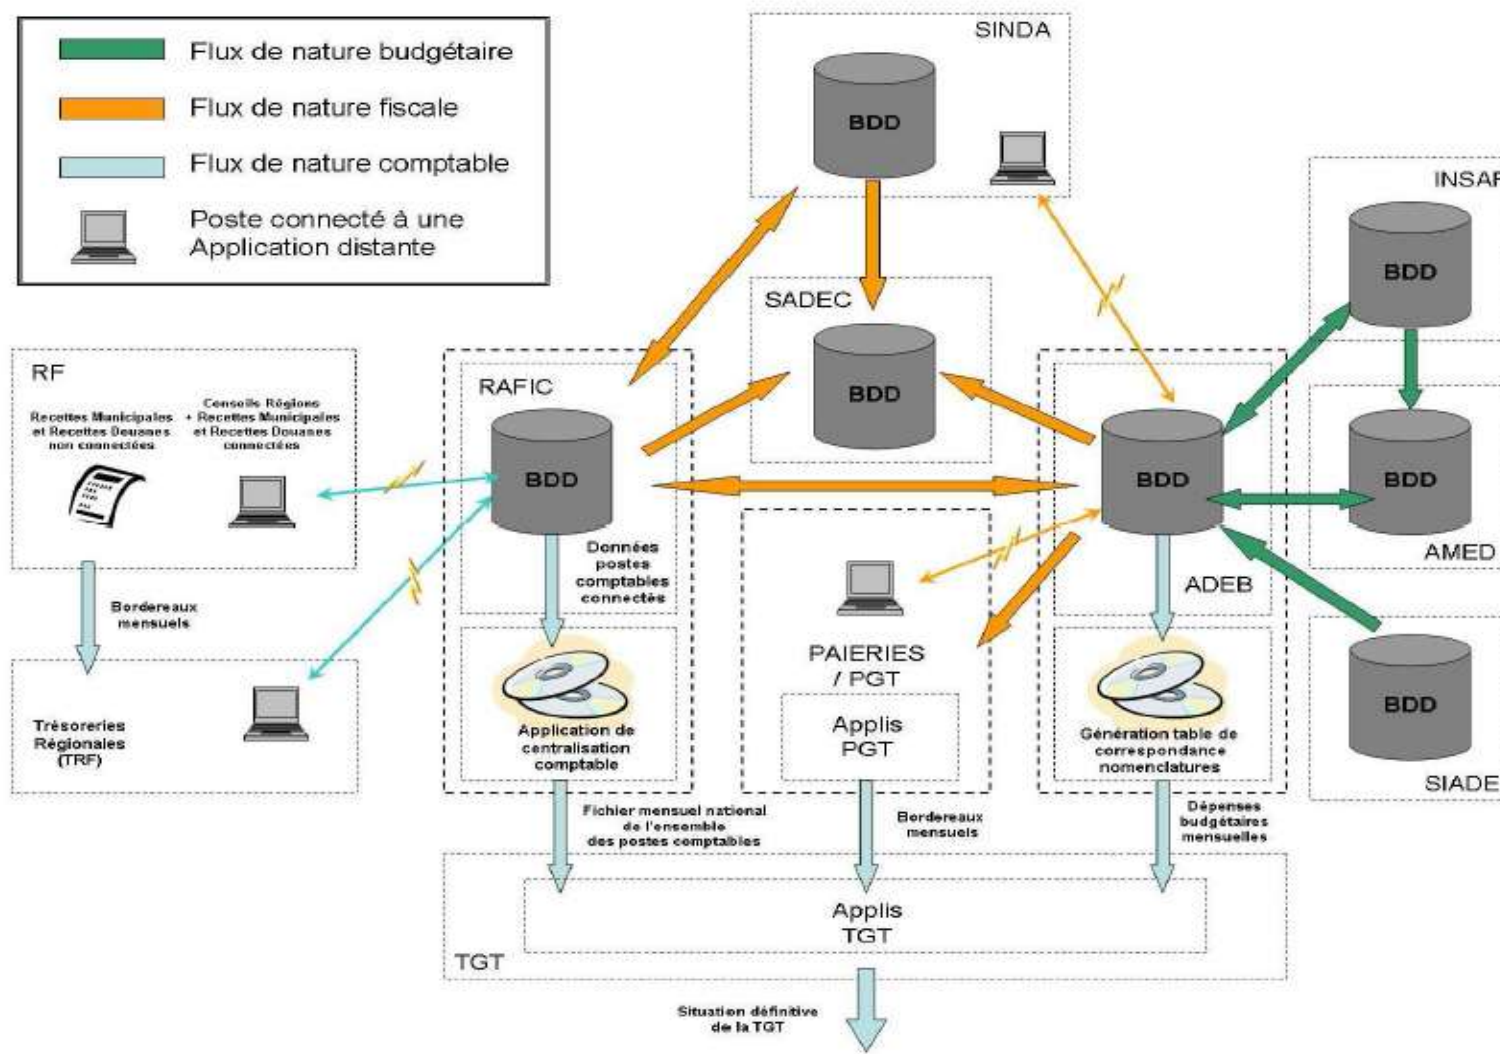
Flux de nature budgétaire

Flux de nature fiscale

Flux de nature comptable

Poste connecté à une Application distante

SINDA

BDD

INSA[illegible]

BDD

SADEC

BDD

RF

Recettes Municipales et Recettes Douanes non connectées

Conseils Régions + Recettes Municipales et Recettes Douanes connectées

RAFIC

BDD

Données postes comptables connectés

BDD

BDD

AMED

ADEB

Bordereaux mensuels

Trésoreries Régionales (TRF)

Application de centralisation comptable

PAIERIES / PGT

Applis PGT

Génération table de correspondance nomenclatures

BDD

SIADE

Fichier mensuel national de l'ensemble des postes comptables

Bordereaux mensuels

Dépenses budgétaires mensuelles

Applis TGT

TGT

Situation définitive de la TGT